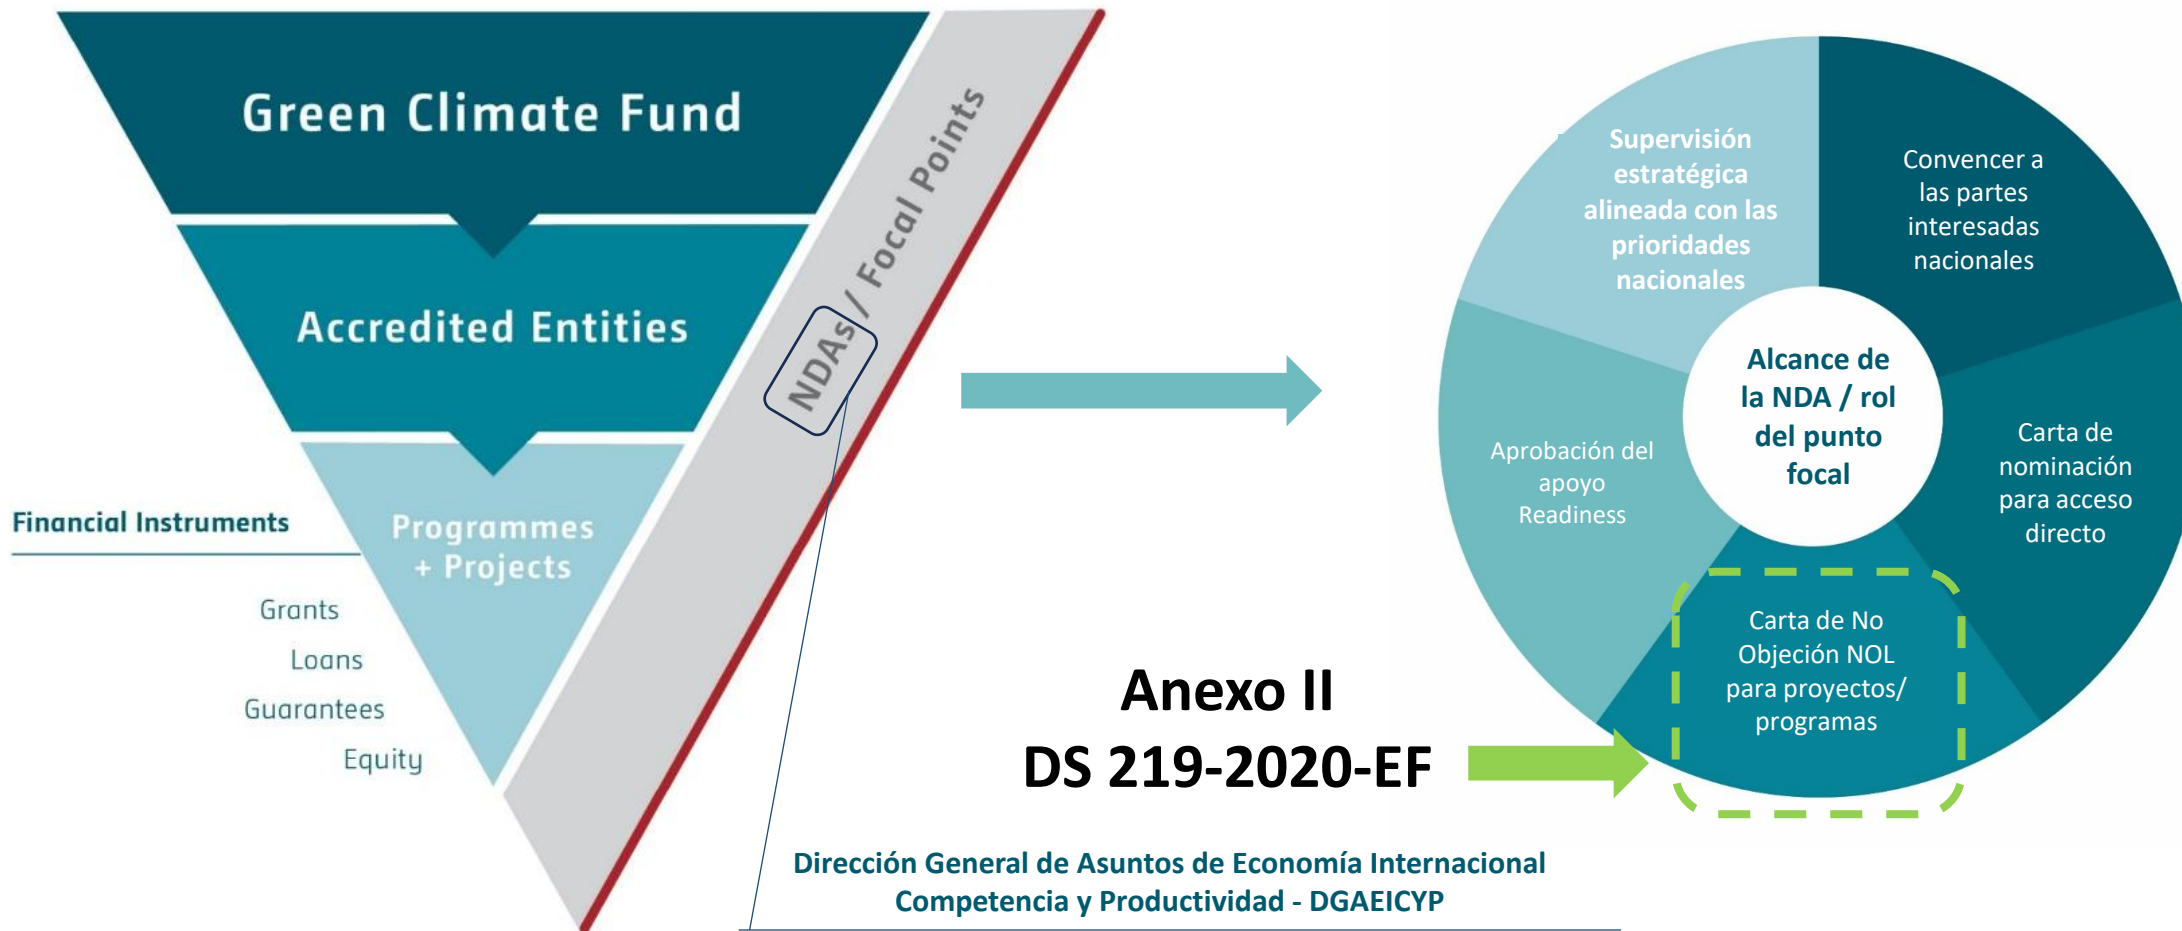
Green Climate Fund

Accredited Entities

Programmes + Projects

NDAs / Focal Points

Financial Instruments

Grants

Loans

Guarantees

Equity

Supervisión estratégica alineada con las prioridades nacionales

Convencer a las partes interesadas nacionales

Alcance de la NDA / rol del punto focal

Aprobación del apoyo Readiness

Carta de nominación para acceso directo

Carta de No Objeción NOL para proyectos/ programas

Anexo II
DS 219-2020-EF

Dirección General de Asuntos de Economía Internacional Competencia y Productividad - DGAEICYP